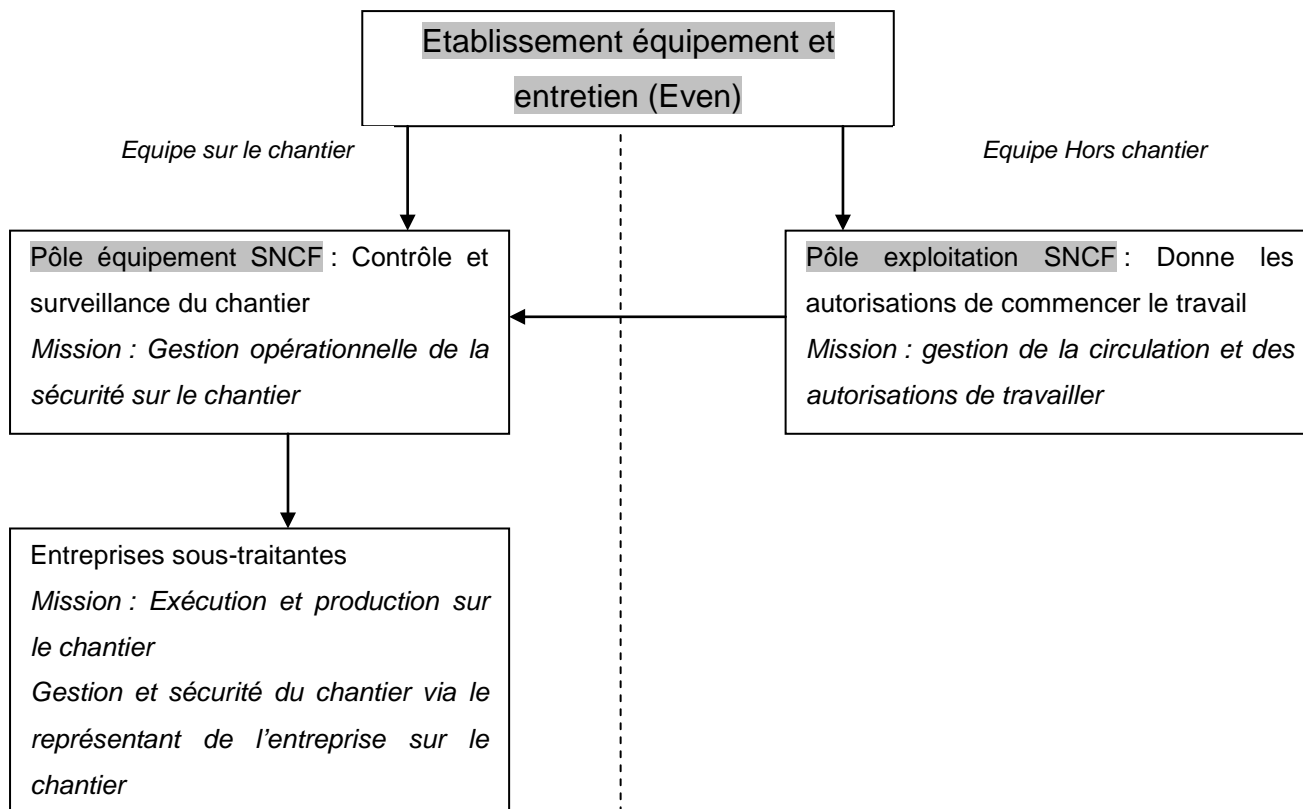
Etablissement équipement et entretien (Even)

Equipe sur le chantier

Equipe Hors chantier

Pôle équipement SNCF : Contrôle et surveillance du chantier
Mission : Gestion opérationnelle de la sécurité sur le chantier

Pôle exploitation SNCF : Donne les autorisations de commencer le travail
Mission : gestion de la circulation et des autorisations de travailler

Entreprises sous-traitantes
Mission : Exécution et production sur le chantier
Gestion et sécurité du chantier via le représentant de l'entreprise sur le chantier